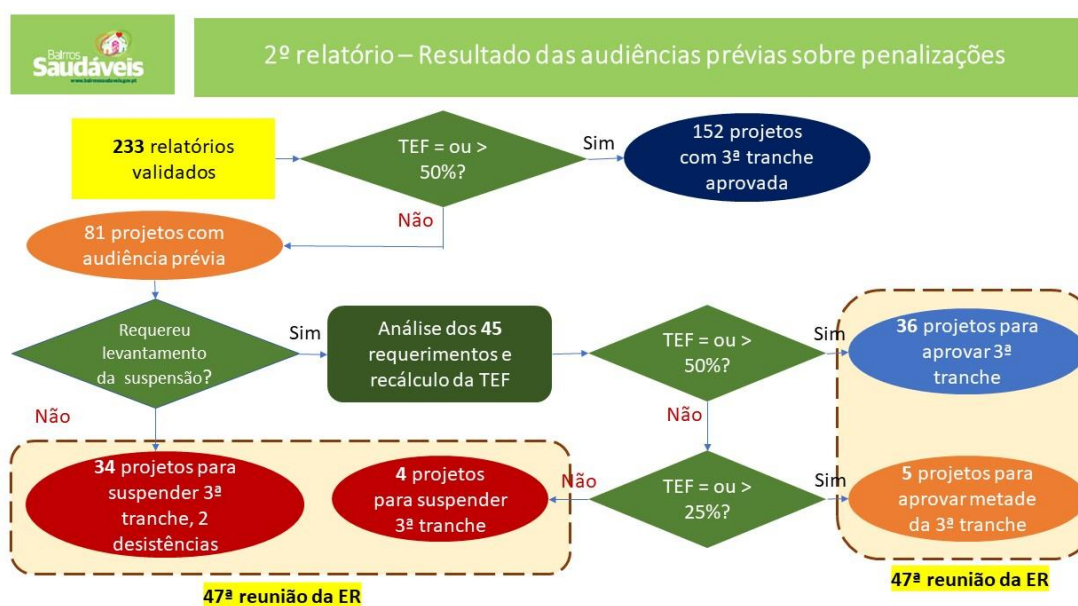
Bairros Saudáveis
www.bairrossaudaveis.gov.pt

2º relatório – Resultado das audiências prévias sobre penalizações

233 relatórios validados

TEF = ou > 50%?

Sim

152 projetos com 3ª tranche aprovada

Não

81 projetos com audiência prévia

Requereu levantamento da suspensão?

Sim

Análise dos 45 requerimentos e recálculo da TEF

TEF = ou > 50%?

Sim

36 projetos para aprovar 3ª tranche

Não

Não

34 projetos para suspender 3ª tranche, 2 desistências

4 projetos para suspender 3ª tranche

Não

TEF = ou > 25%?

Sim

5 projetos para aprovar metade da 3ª tranche

47ª reunião da ER

47ª reunião da ER